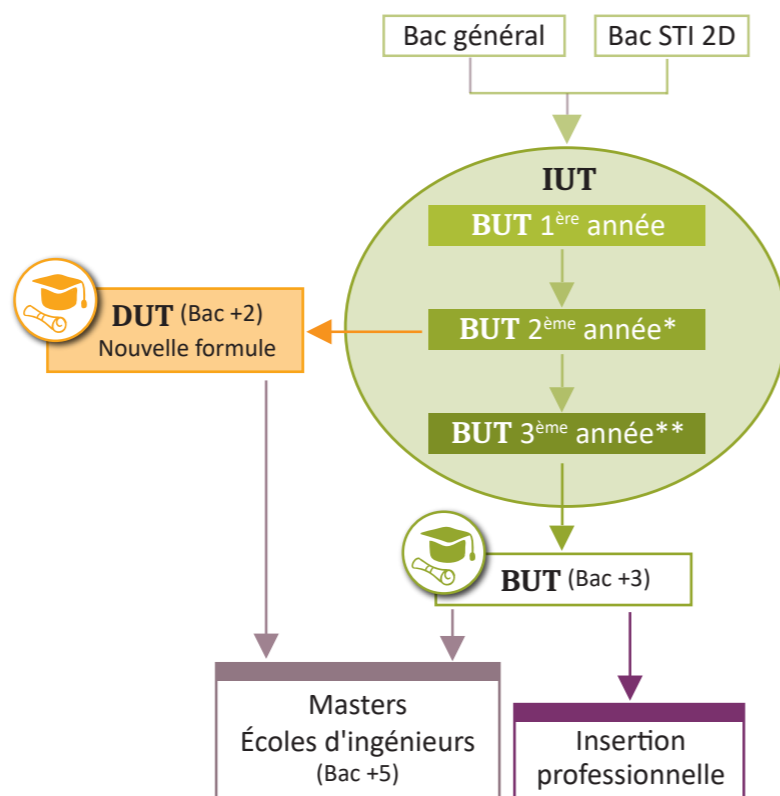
Bac général

Bac STI 2D

IUT

BUT $1^{ère}$ année

BUT $2^{ème}$ année*

BUT $3^{ème}$ année**

DUT (Bac +2)
Nouvelle formule

BUT (Bac +3)

Masters
Écoles d'ingénieurs
(Bac +5)

Insertion
professionnelle